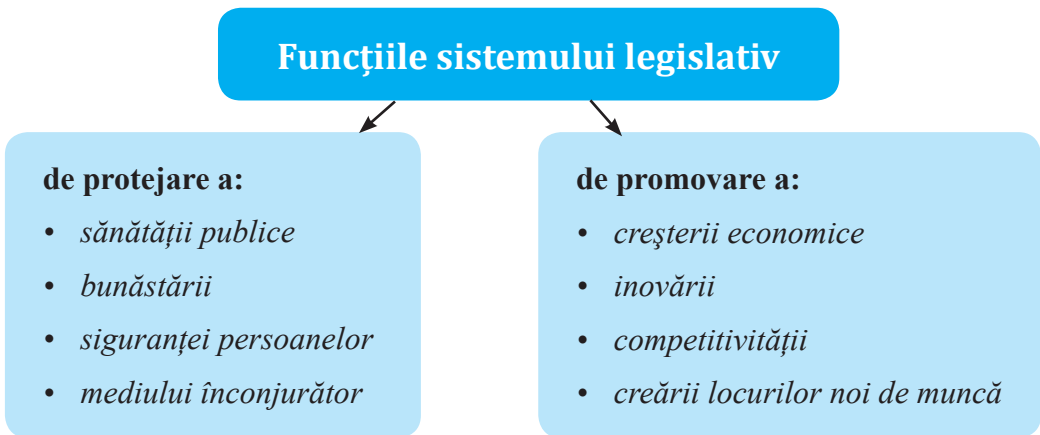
Funcțiile sistemului legislativ

de protejare a:
• sănătății publice
• bunăstării
• siguranței persoanelor
• mediului înconjurător

de promovare a:
• creşterii economice
• inovării
• competitivității
• creării locurilor noi de muncă